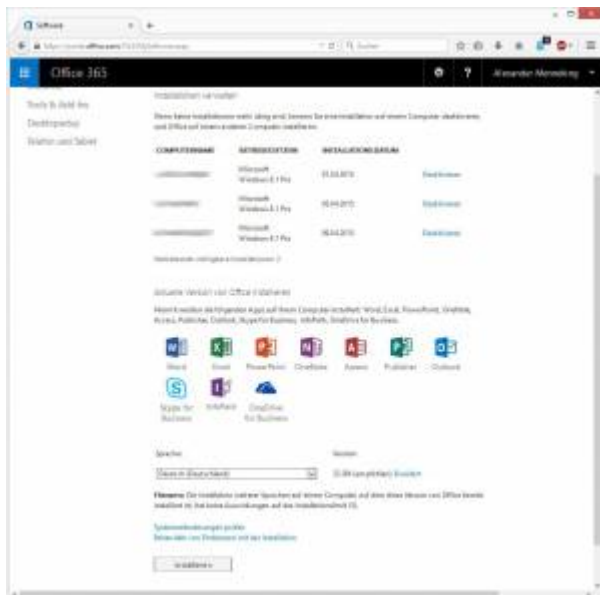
Software

Office 365

Alexander Mennekung

Installationen verwalten

Tools & Add-Ins
Desktopsetup
Telefon und Tablet

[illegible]

| COMPUTERNAME | BETRIEBSSYSTEM | INSTALLATIONSDATUM | |
|---|---|---|---|
| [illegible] | Microsoft Windows 8.1 Pro | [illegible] | Deaktivieren |
| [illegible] | Microsoft Windows 8.1 Pro | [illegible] | Deaktivieren |
| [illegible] | Microsoft Windows 8.1 Pro | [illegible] | Deaktivieren |

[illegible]

Aktuelle Version von Office installieren

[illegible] Word, Excel, PowerPoint, OneNote, Access, Publisher, Outlook, Skype for Business, InfoPath, OneDrive for Business.

Word
Excel
PowerPoint
OneNote
Access
Publisher
Outlook
Skype for Business
InfoPath
OneDrive for Business

Sprache:
Deutsch (Deutschland)

Version:
32-Bit (empfohlen) Erweitert

Hinweis: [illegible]

Systemanforderungen prüfen
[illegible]

Installieren